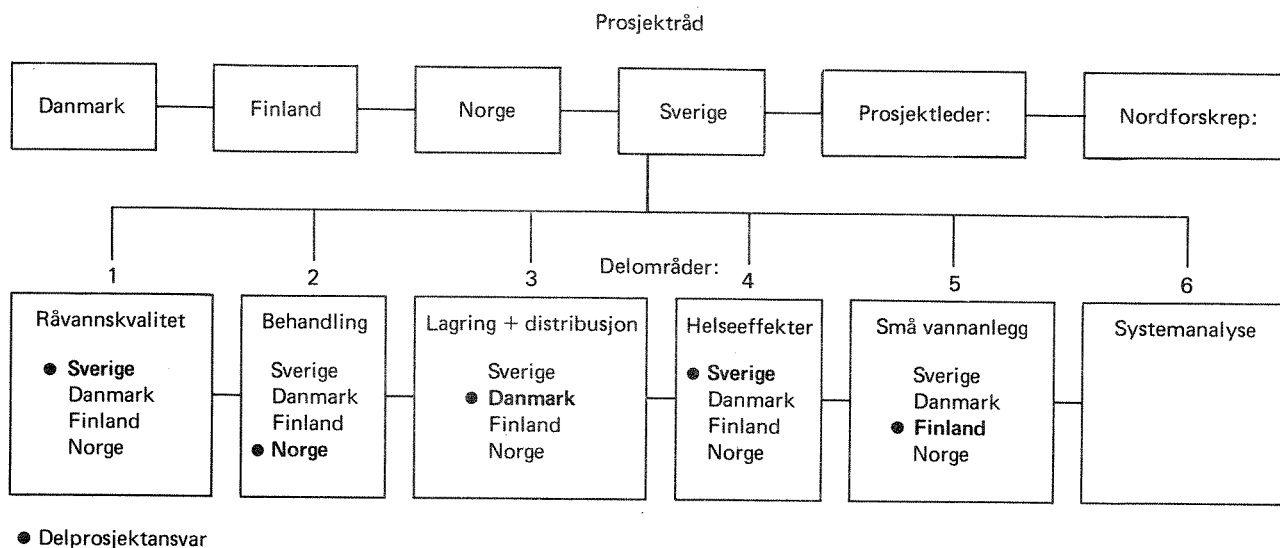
Prosjektråd

Danmark

Finland

Norge

Sverige

Prosjektleder:

Nordforskrep:

Delområder:

1

Råvannskvalitet

● Sverige
Danmark
Finland
Norge

2

Behandling

Sverige
Danmark
Finland
● Norge

3

Lagring + distribusjon

Sverige
● Danmark
Finland
Norge

4

Helseeffekter

● Sverige
Danmark
Finland
Norge

5

Små vannanlegg

Sverige
Danmark
● Finland
Norge

6

Systemanalyse

● Delprosjektansvar